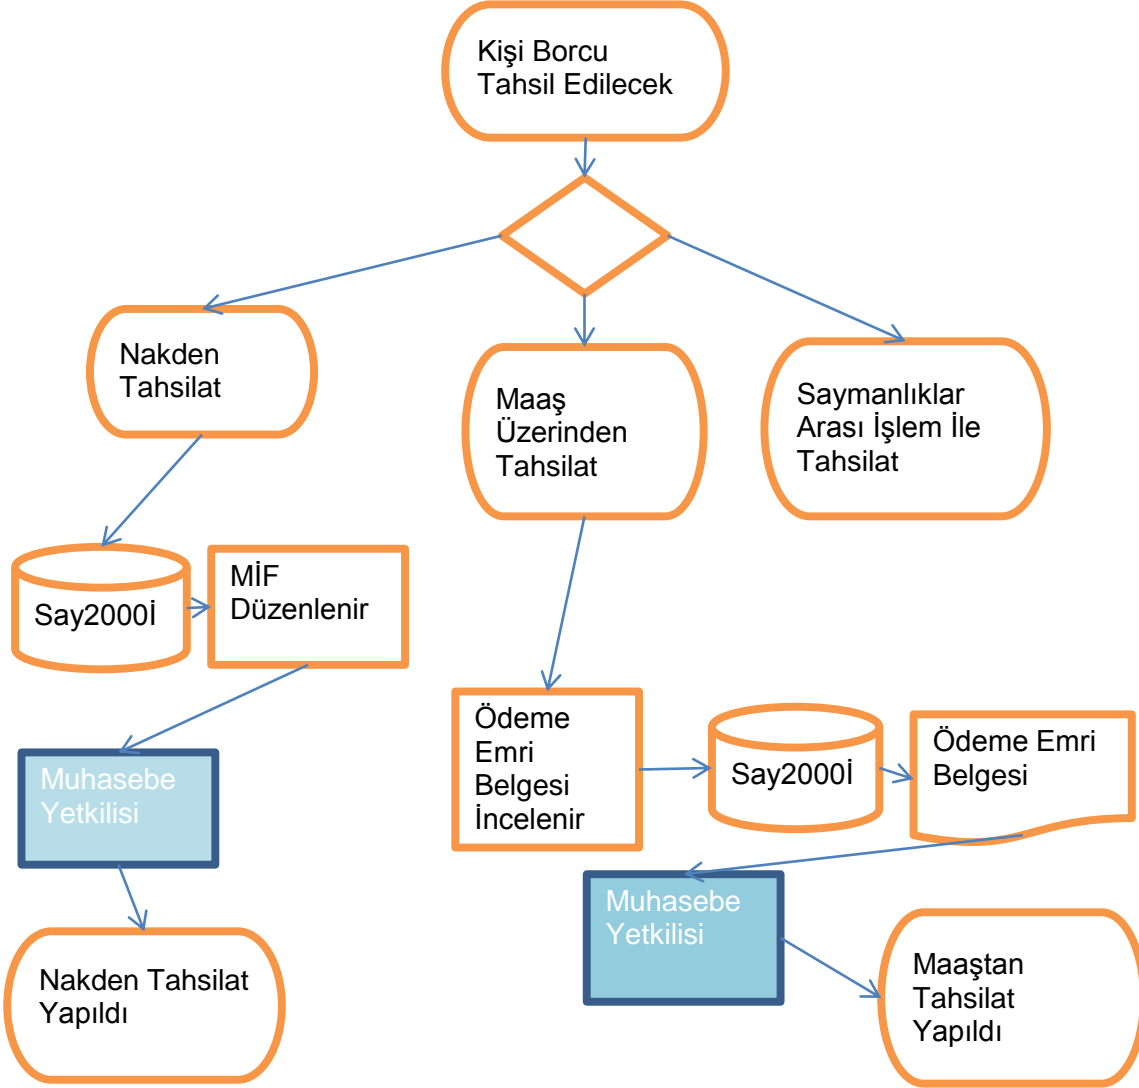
Kişi Borcu Tahsil Edilecek

Nakden Tahsilat

Maaş Üzerinden Tahsilat

Saymanlıklar Arası İşlem İle Tahsilat

Say2000İ

MİF Düzenlenir

Muhasebe Yetkilisi

Nakden Tahsilat Yapıldı

Ödeme Emri Belgesi İncelenir

Say2000İ

Ödeme Emri Belgesi

Muhasebe Yetkilisi

Maaştan Tahsilat Yapıldı